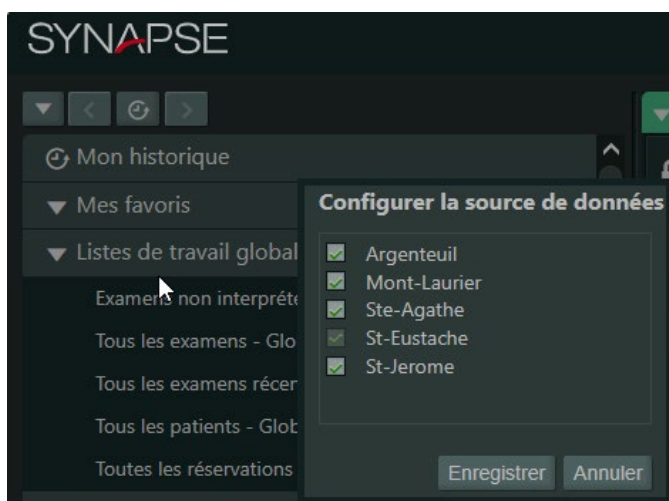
SYNAPSE

Mon historique

Mes favoris

Listes de travail global

Examens non interpréte

Tous les examens - Glo

Tous les examens récer

Tous les patients - Glob

Toutes les réservations

Configurer la source de données

Argenteuil
Mont-Laurier
Ste-Agathe
St-Eustache
St-Jerome

Enregistrer
Annuler